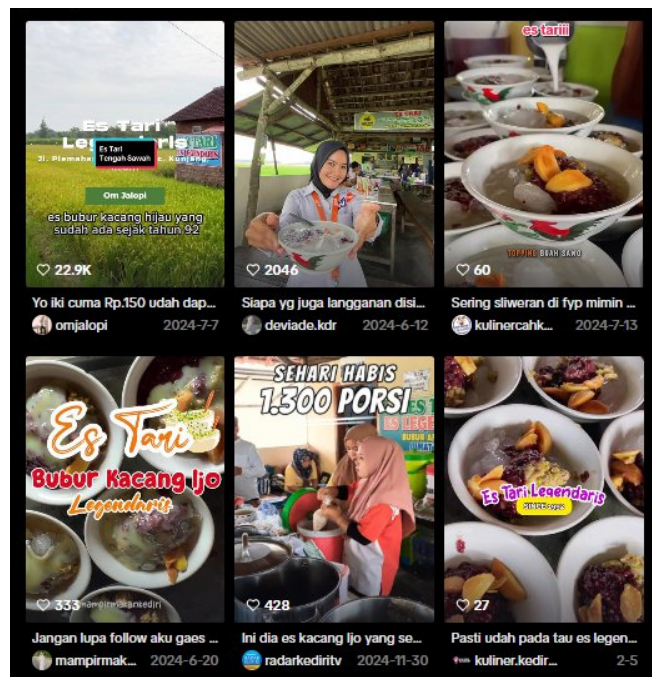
Es Tari Legendaris
Es Tari Tengah Sawah
Jl. Plemahan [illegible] Kunjang
Om Jalopi
es bubur kacang hijau yang sudah ada sejak tahun 92
22.9K
Yo iki cuma Rp.150 udah dap...
omjalopi 2024-7-7

2046
Siapa yg juga langganan disi...
deviade.kdr 2024-6-12

es tariii
TOPPING BUAH SAWO
60
Sering sliweran di fyp mimin ...
kulinercahk... 2024-7-13

Es Tari
Bubur Kacang Ijo
Legendaris
333 mampirmakankediri
Jangan lupa follow aku gaes ...
mampirmak... 2024-6-20

SEHARI HABIS 1.300 PORSI
428
Ini dia es kacang ljo yang se...
radarkediritv 2024-11-30

Es Tari Legendaris
27
Pasti udah pada tau es legen...
kuliner.kedir... 2-5